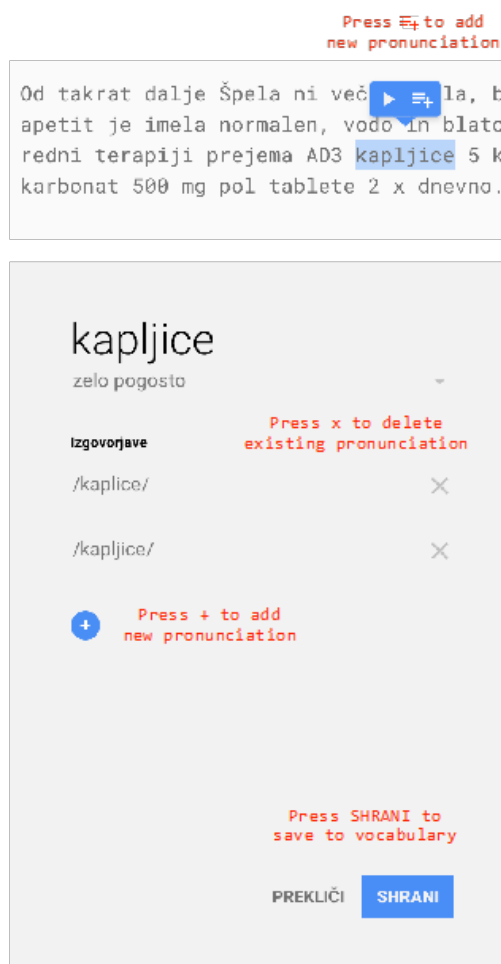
Press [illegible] to add new pronunciation

Od takrat dalje Špela ni več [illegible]la, b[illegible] apetit je imela normalen, vodo in blato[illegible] redni terapiji prejema AD3 kapljice 5 k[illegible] karbonat 500 mg pol tablete 2 x dnevno.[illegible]

kapljice

zelo pogosto

Press x to delete existing pronunciation

Izgovorjave

/kaplice/

/kapljice/

Press + to add new pronunciation

Press SHRANI to save to vocabulary

PREKLIČI

SHRANI